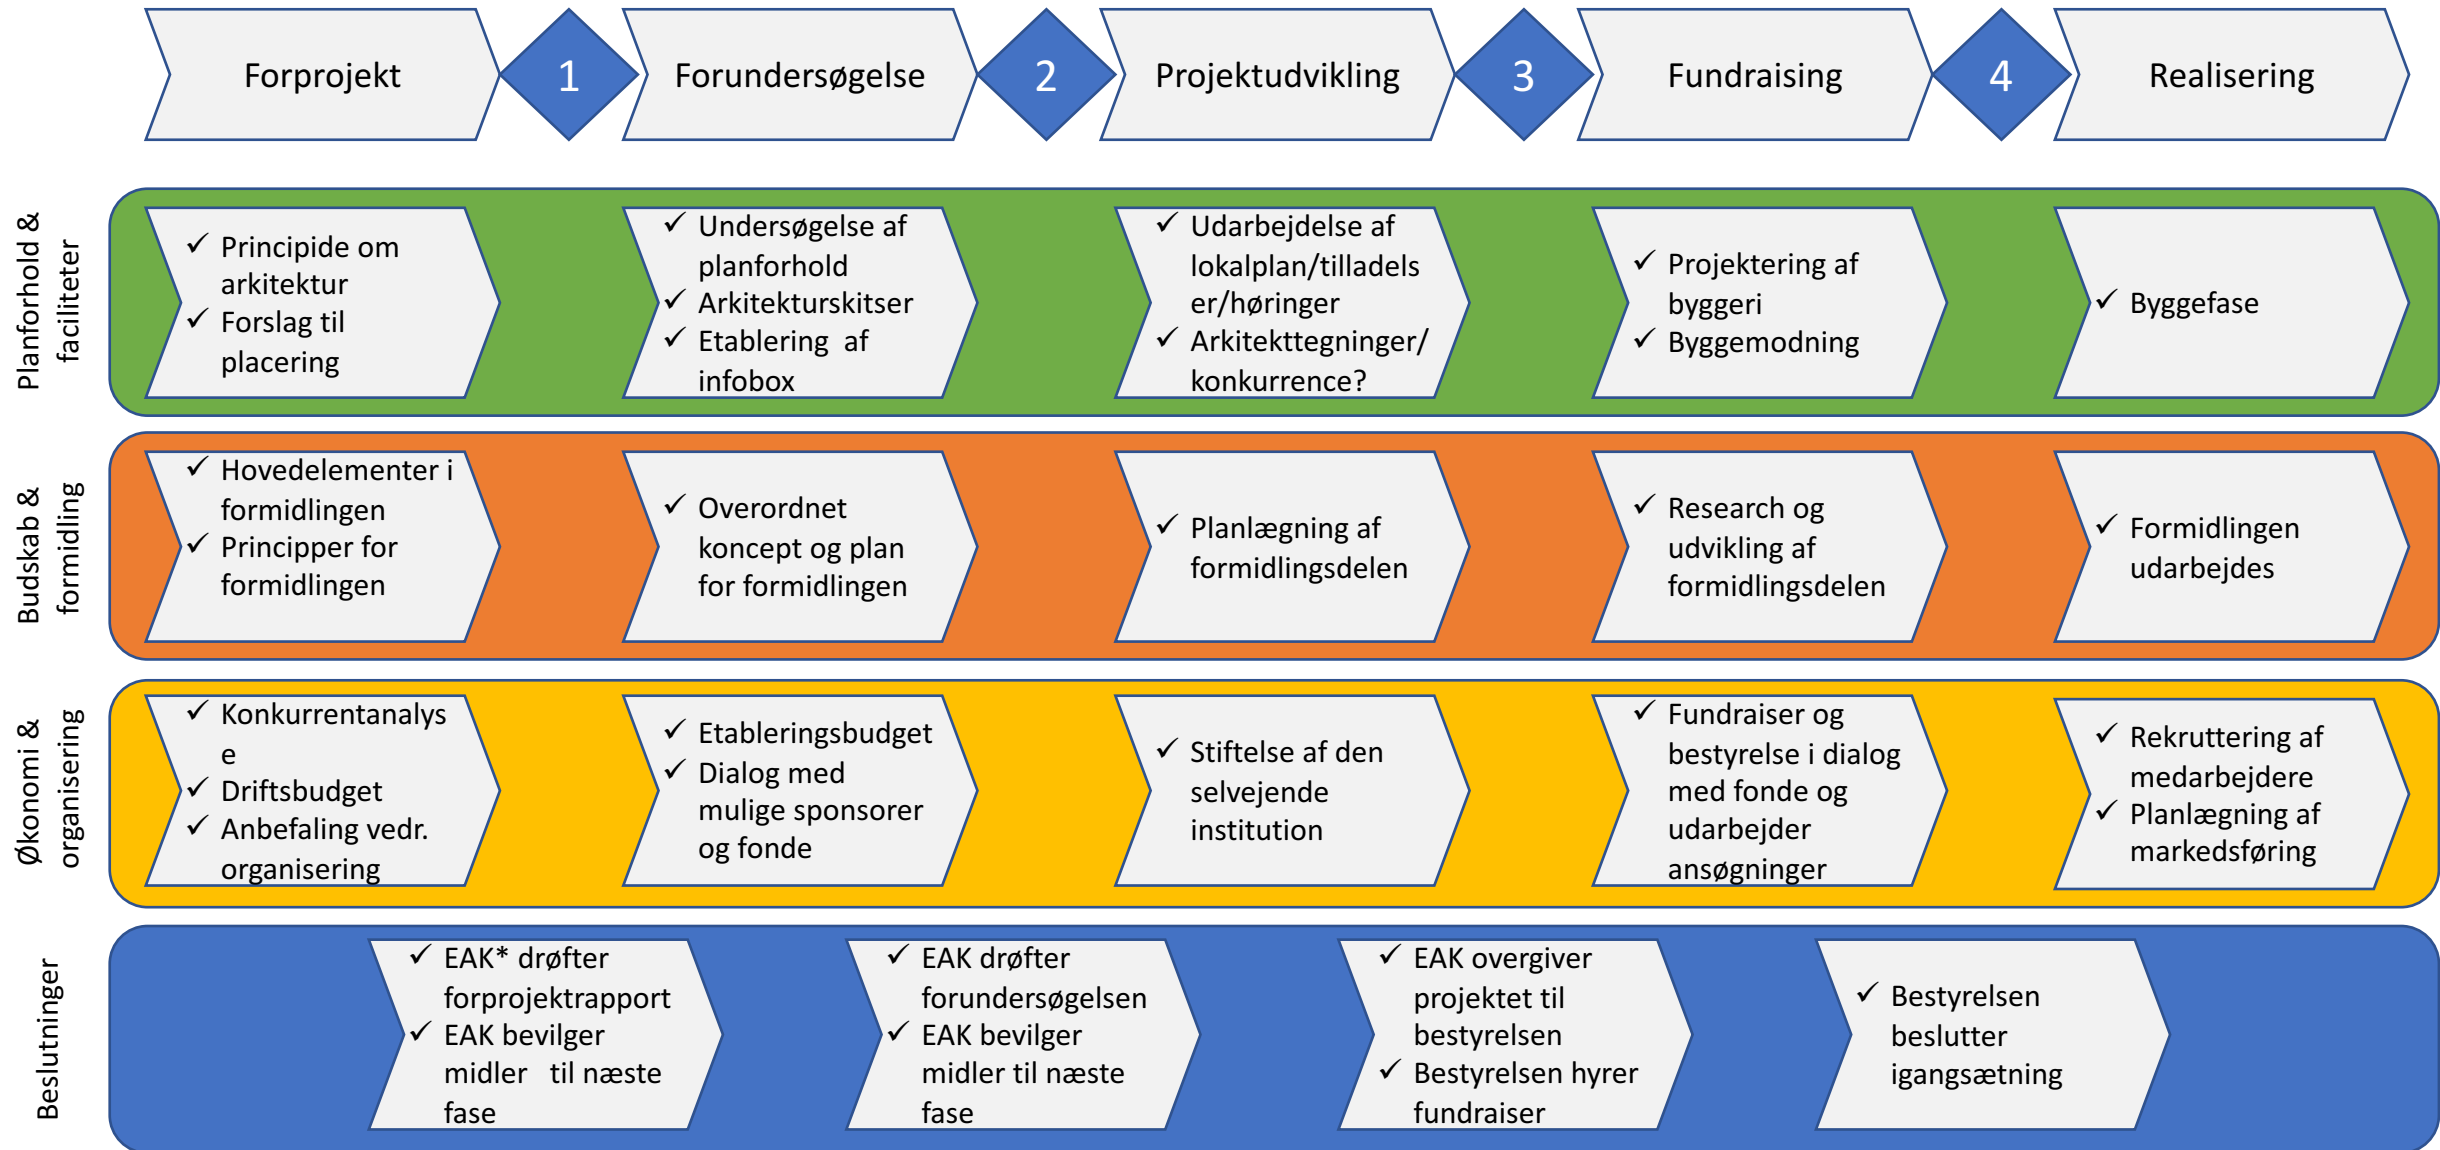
Forprojekt
1
Forundersøgelse
2
Projektudvikling
3
Fundraising
4
Realisering

Planforhold & faciliteter

✓ Principide om arkitektur
✓ Forslag til placering

✓ Undersøgelse af planforhold
✓ Arkitekturskitser
✓ Etablering af infobox

✓ Udarbejdelse af lokalplan/tilladelser/høringer
✓ Arkitekttegninger/konkurrence?

✓ Projektering af byggeri
✓ Byggemodning

✓ Byggefase

Budskab & formidling

✓ Hovedelementer i formidlingen
✓ Principper for formidlingen

✓ Overordnet koncept og plan for formidlingen

✓ Planlægning af formidlingsdelen

✓ Research og udvikling af formidlingsdelen

✓ Formidlingen udarbejdes

Økonomi & organisering

✓ Konkurrentanalyse
✓ Driftsbudget
✓ Anbefaling vedr. organisering

✓ Etableringsbudget
✓ Dialog med mulige sponsorer og fonde

✓ Stiftelse af den selvejende institution

✓ Fundraiser og bestyrelse i dialog med fonde og udarbejder ansøgninger

✓ Rekruttering af medarbejdere
✓ Planlægning af markedsføring

Beslutninger

✓ EAK* drøfter forprojektrapport
✓ EAK bevilger midler til næste fase

✓ EAK drøfter forundersøgelsen
✓ EAK bevilger midler til næste fase

✓ EAK overgiver projektet til bestyrelsen
✓ Bestyrelsen hyrer fundraiser

✓ Bestyrelsen beslutter igangsætning